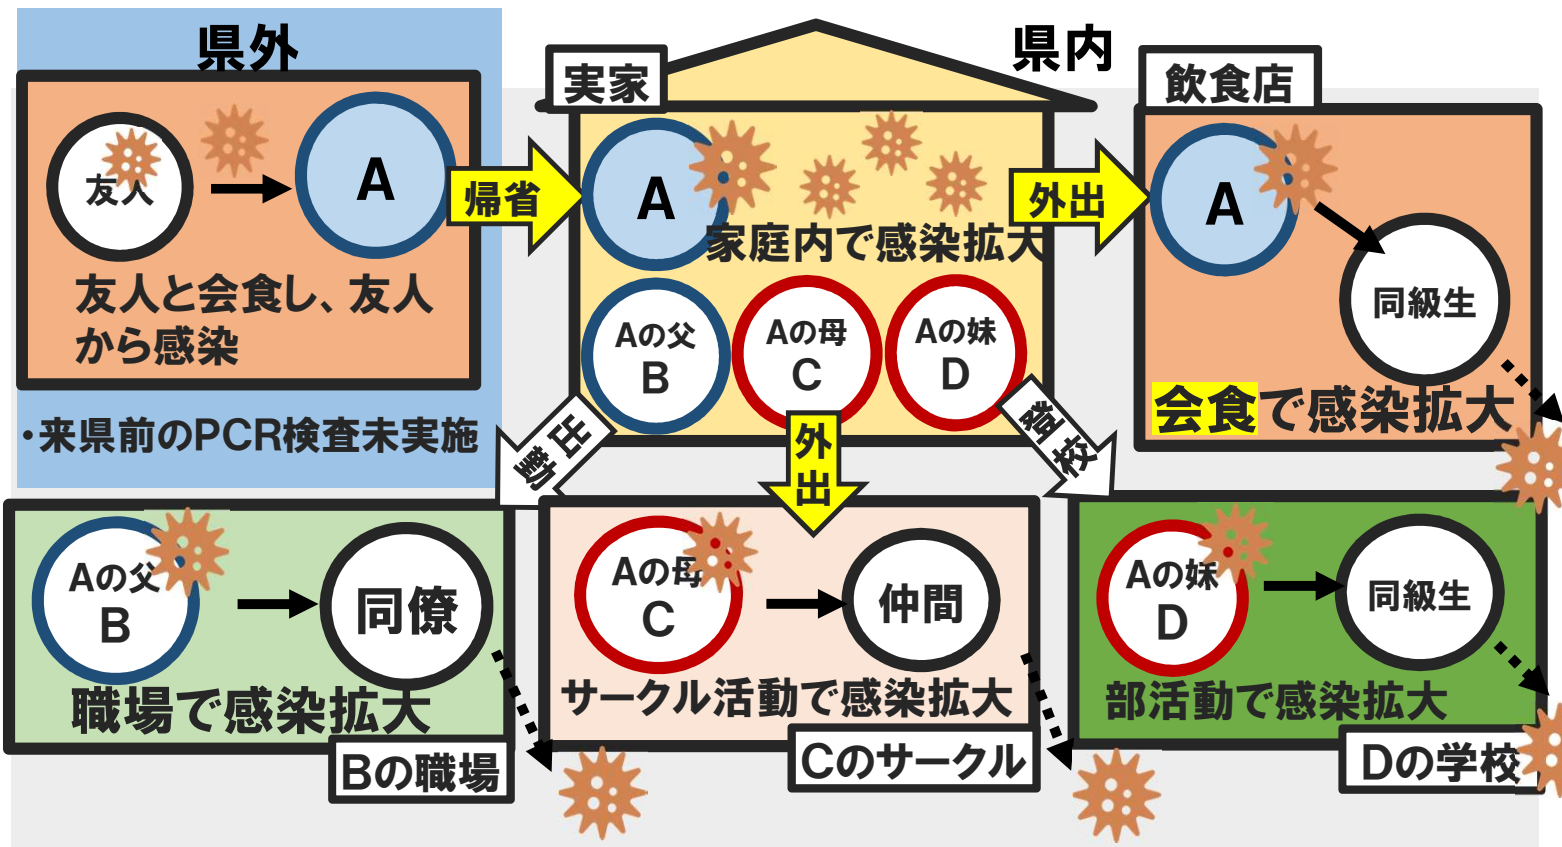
県外

友人

A

友人と会食し、友人から感染

•来県前のPCR検査未実施

帰省

実家

県内

A

家庭内で感染拡大

Aの父
B

Aの母
C

Aの妹
D

外出

飲食店

A

同級生

会食で感染拡大

勤務

外出

登校

Aの父
B

同僚

職場で感染拡大

Bの職場

Aの母
C

仲間

サークル活動で感染拡大

Cのサークル

Aの妹
D

同級生

部活動で感染拡大

Dの学校